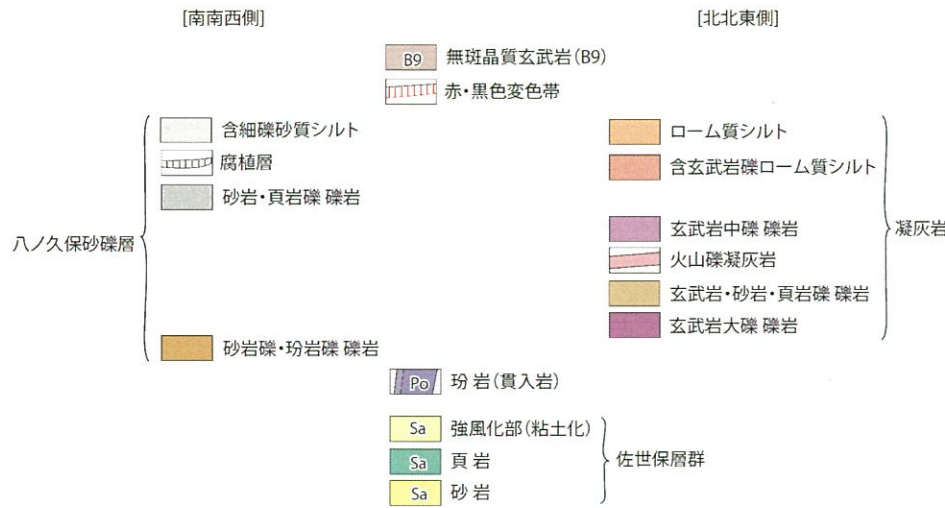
[南南西側]

[北北東側]

B9 無斑晶質玄武岩(B9)

赤・黒色変色帯

八ノ久保砂礫層

含細礫砂質シルト

腐植層

砂岩・頁岩礫 礫岩

砂岩礫・玢岩礫 礫岩

ローム質シルト

含玄武岩礫ローム質シルト

玄武岩中礫 礫岩

火山礫凝灰岩

玄武岩・砂岩・頁岩礫 礫岩

玄武岩大礫 礫岩

凝灰岩

Po 玢 岩(貫入岩)

Sa 強風化部(粘土化)

Sa 頁 岩

Sa 砂 岩

佐世保層群